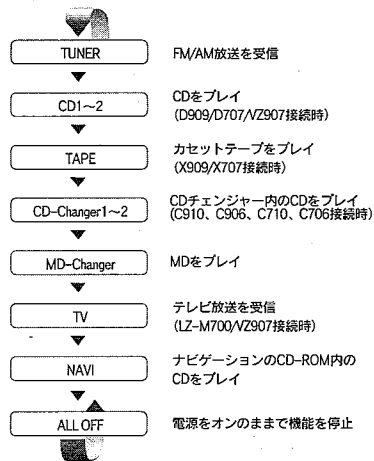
TUNER

FM/AM放送を受信

CD1～2

CDをプレイ
(D909/D707/VZ907接続時)

TAPE

カセットテープをプレイ
(X909/X707接続時)

CD-Changer1～2

CDチェンジャー内のCDをプレイ
(C910、C906、C710、C706接続時)

MD-Changer

MDをプレイ

TV

テレビ放送を受信
(LZ-M700/VZ907接続時)

NAVI

ナビゲーションのCD-ROM内のCDをプレイ

ALL OFF

電源をオンのままで機能を停止